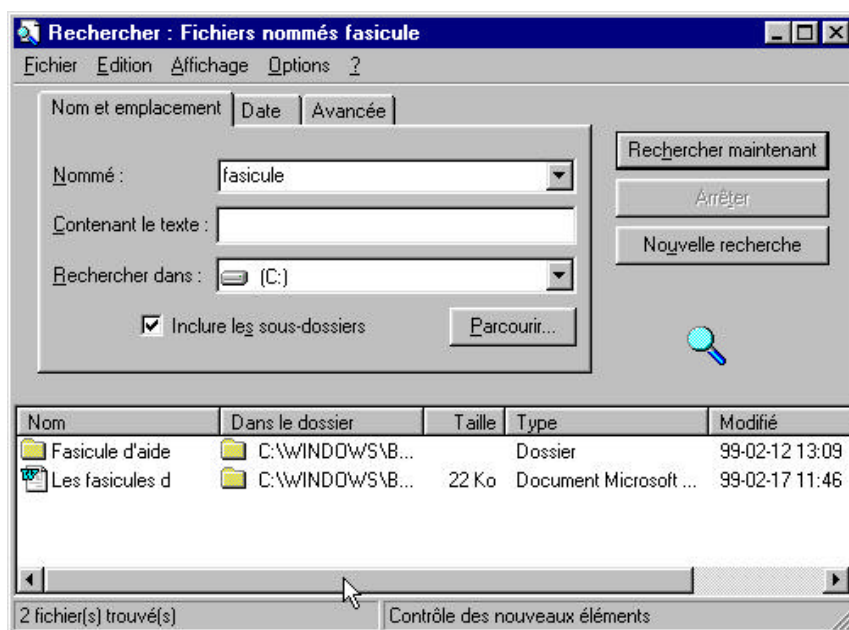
Rechercher : Fichiers nommés fasicule

Fichier Edition Affichage Options ?

Nom et emplacement | Date | Avancée

Nommé : fasicule

Contenant le texte :

Rechercher dans : (C:)

Inclure les sous-dossiers

Parcourir...

Rechercher maintenant

Arrêter

Nouvelle recherche

| Nom | Dans le dossier | Taille | Type | Modifié |
|---|---|---|---|---|
| Fasicule d'aide | C:\WINDOWS\B... | | Dossier | 99-02-12 13:09 |
| Les fasicules d | C:\WINDOWS\B... | 22 Ko | Document Microsoft ... | 99-02-17 11:46 |

2 fichier(s) trouvé(s)

Contrôle des nouveaux éléments